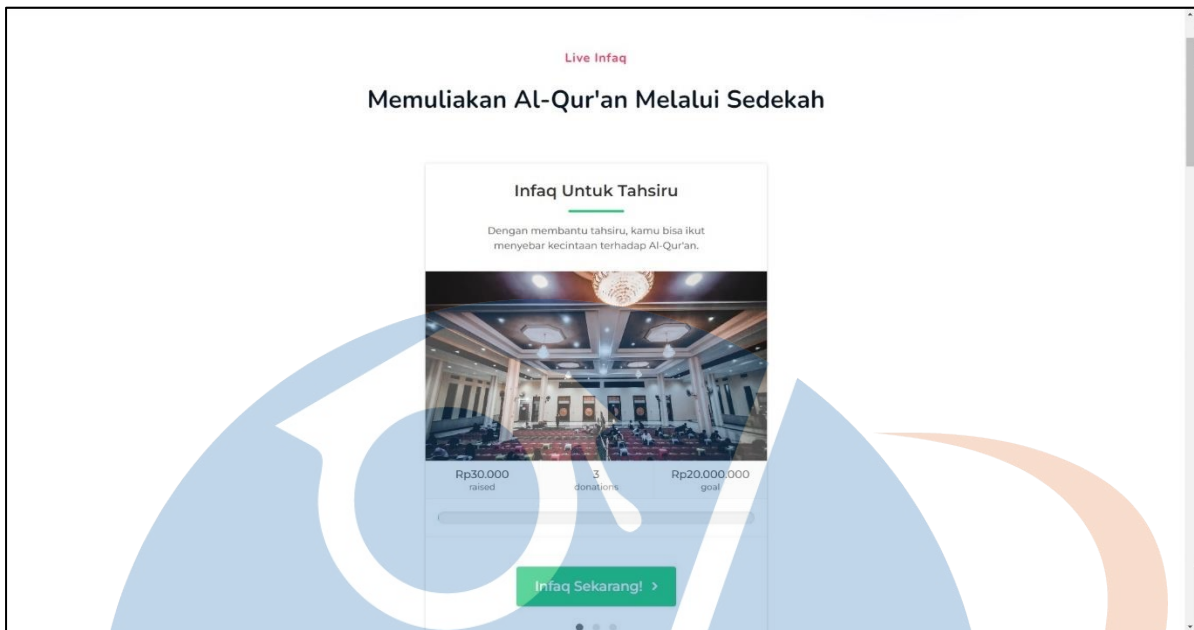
Live Infaq

Memuliakan Al-Qur'an Melalui Sedekah

Infaq Untuk Tahsiru

Dengan membantu tahsiru, kamu bisa ikut menyebar kecintaan terhadap Al-Qur'an.

Rp30.000
raised

3
donations

Rp20.000.000
goal

Infaq Sekarang! >